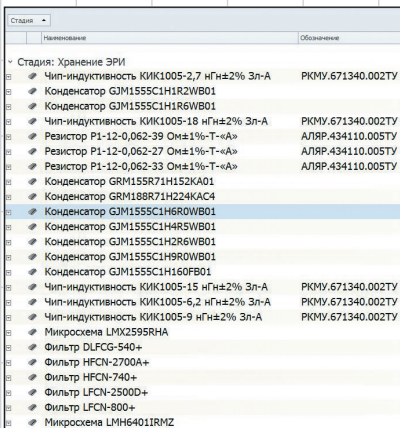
Стадия ▾

| Наименование | Обозначение |
|---|---|
| Стадия: Хранение ЭРИ | |
| Чип-индуктивность КИК1005-2,7 нГн±2% Зл-А | РКМУ.671340.002ТУ |
| Конденсатор GJM1555C1H1R2WB01 | |
| Конденсатор GJM1555C1H1R6WB01 | |
| Чип-индуктивность КИК1005-18 нГн±2% Зл-А | РКМУ.671340.002ТУ |
| Резистор Р1-12-0,062-39 Ом±1%-Т-«А» | АЛЯР.434110.005ТУ |
| Резистор Р1-12-0,062-27 Ом±1%-Т-«А» | АЛЯР.434110.005ТУ |
| Резистор Р1-12-0,062-33 Ом±1%-Т-«А» | АЛЯР.434110.005ТУ |
| Конденсатор GRM155R71H152KA01 | |
| Конденсатор GRM188R71H224KAC4 | |
| Конденсатор GJM1555C1H6R0WB01 | |
| Конденсатор GJM1555C1H4R5WB01 | |
| Конденсатор GJM1555C1H2R6WB01 | |
| Конденсатор GJM1555C1H9R0WB01 | |
| Конденсатор GJM1555C1H160FB01 | |
| Чип-индуктивность КИК1005-15 нГн±2% Зл-А | РКМУ.671340.002ТУ |
| Чип-индуктивность КИК1005-6,2 нГн±2% Зл-А | РКМУ.671340.002ТУ |
| Чип-индуктивность КИК1005-9 нГн±2% Зл-А | РКМУ.671340.002ТУ |
| Микросхема LMX2595RHA | |
| Фильтр DLFCG-540+ | |
| Фильтр HFCN-2700A+ | |
| Фильтр HFCN-740+ | |
| Фильтр LFCN-2500D+ | |
| Фильтр LFCN-800+ | |
| Микросхема LMH6401IRMZ | |